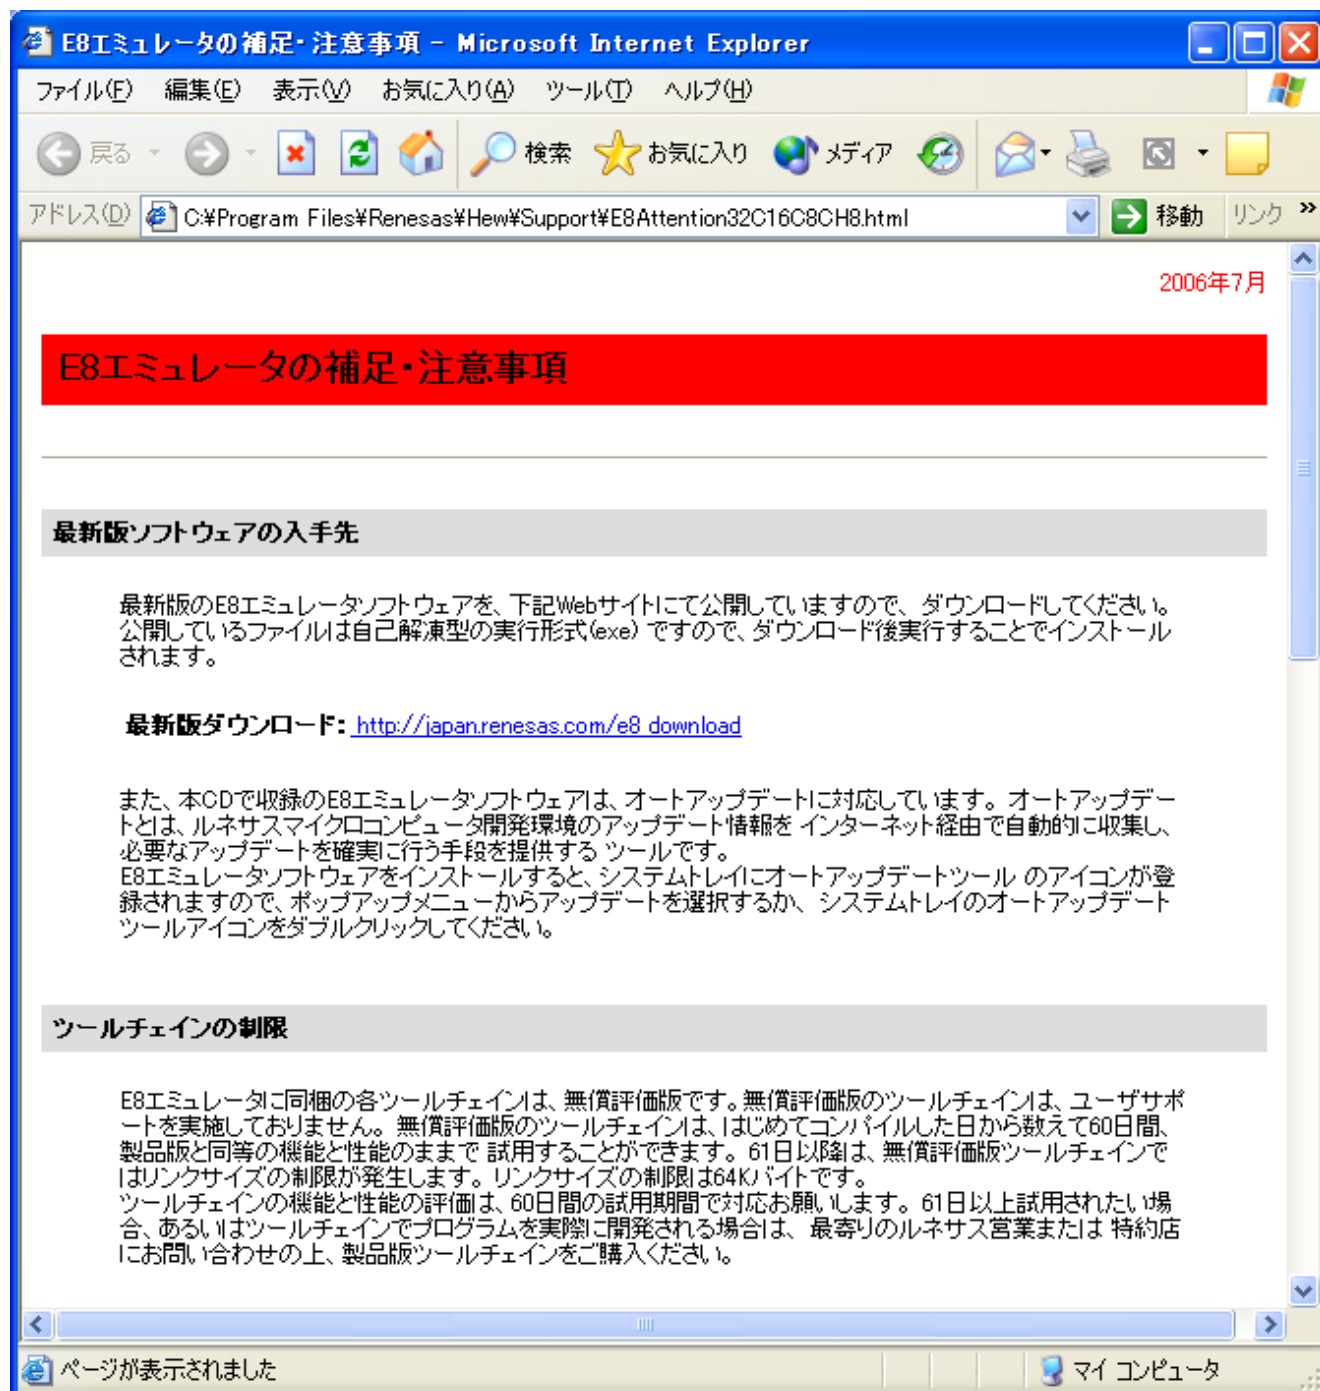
E8エミュレータの補足・注意事項 - Microsoft Internet Explorer

ファイル(F) 編集(E) 表示(V) お気に入り(A) ツール(T) ヘルプ(H)

戻る 検索 お気に入り メディア

アドレス(D) C:¥Program Files¥Renesas¥Hew¥Support¥E8Attention32C16C8CH8.html 移動 リンク »

2006年7月

E8エミュレータの補足・注意事項

最新版ソフトウェアの入手先

最新版のE8エミュレータソフトウェアを、下記Webサイトにて公開していますので、ダウンロードしてください。公開しているファイルは自己解凍型の実行形式(exe) ですので、ダウンロード後実行することでインストールされます。

最新版ダウンロード: http://japan.renesas.com/e8 download

また、本CDで収録のE8エミュレータソフトウェアは、オートアップデートに対応しています。オートアップデートとは、ルネサスマイクロコンピュータ開発環境のアップデート情報を インターネット経由で自動的に収集し、必要なアップデートを確実に行う手段を提供する ツールです。
E8エミュレータソフトウェアをインストールすると、システムトレイにオートアップデートツール のアイコンが登録されますので、ポップアップメニューからアップデートを選択するか、 システムトレイのオートアップデートツールアイコンをダブルクリックしてください。

ツールチェインの制限

E8エミュレータに同梱の各ツールチェインは、無償評価版です。無償評価版のツールチェインは、ユーザサポートを実施しておりません。無償評価版のツールチェインは、はじめてコンパイルした日から数えて60日間、製品版と同等の機能と性能のままで 試用することができます。61日以降は、無償評価版ツールチェインではリンクサイズの制限が発生します。リンクサイズの制限は64Kバイトです。
ツールチェインの機能と性能の評価は、60日間の試用期間で対応お願いします。61日以上試用されたい場合、あるいはツールチェインでプログラムを実際に開発される場合は、 最寄りのルネサス営業または 特約店にお問い合わせの上、製品版ツールチェインをご購入ください。

ページが表示されました マイ コンピュータ